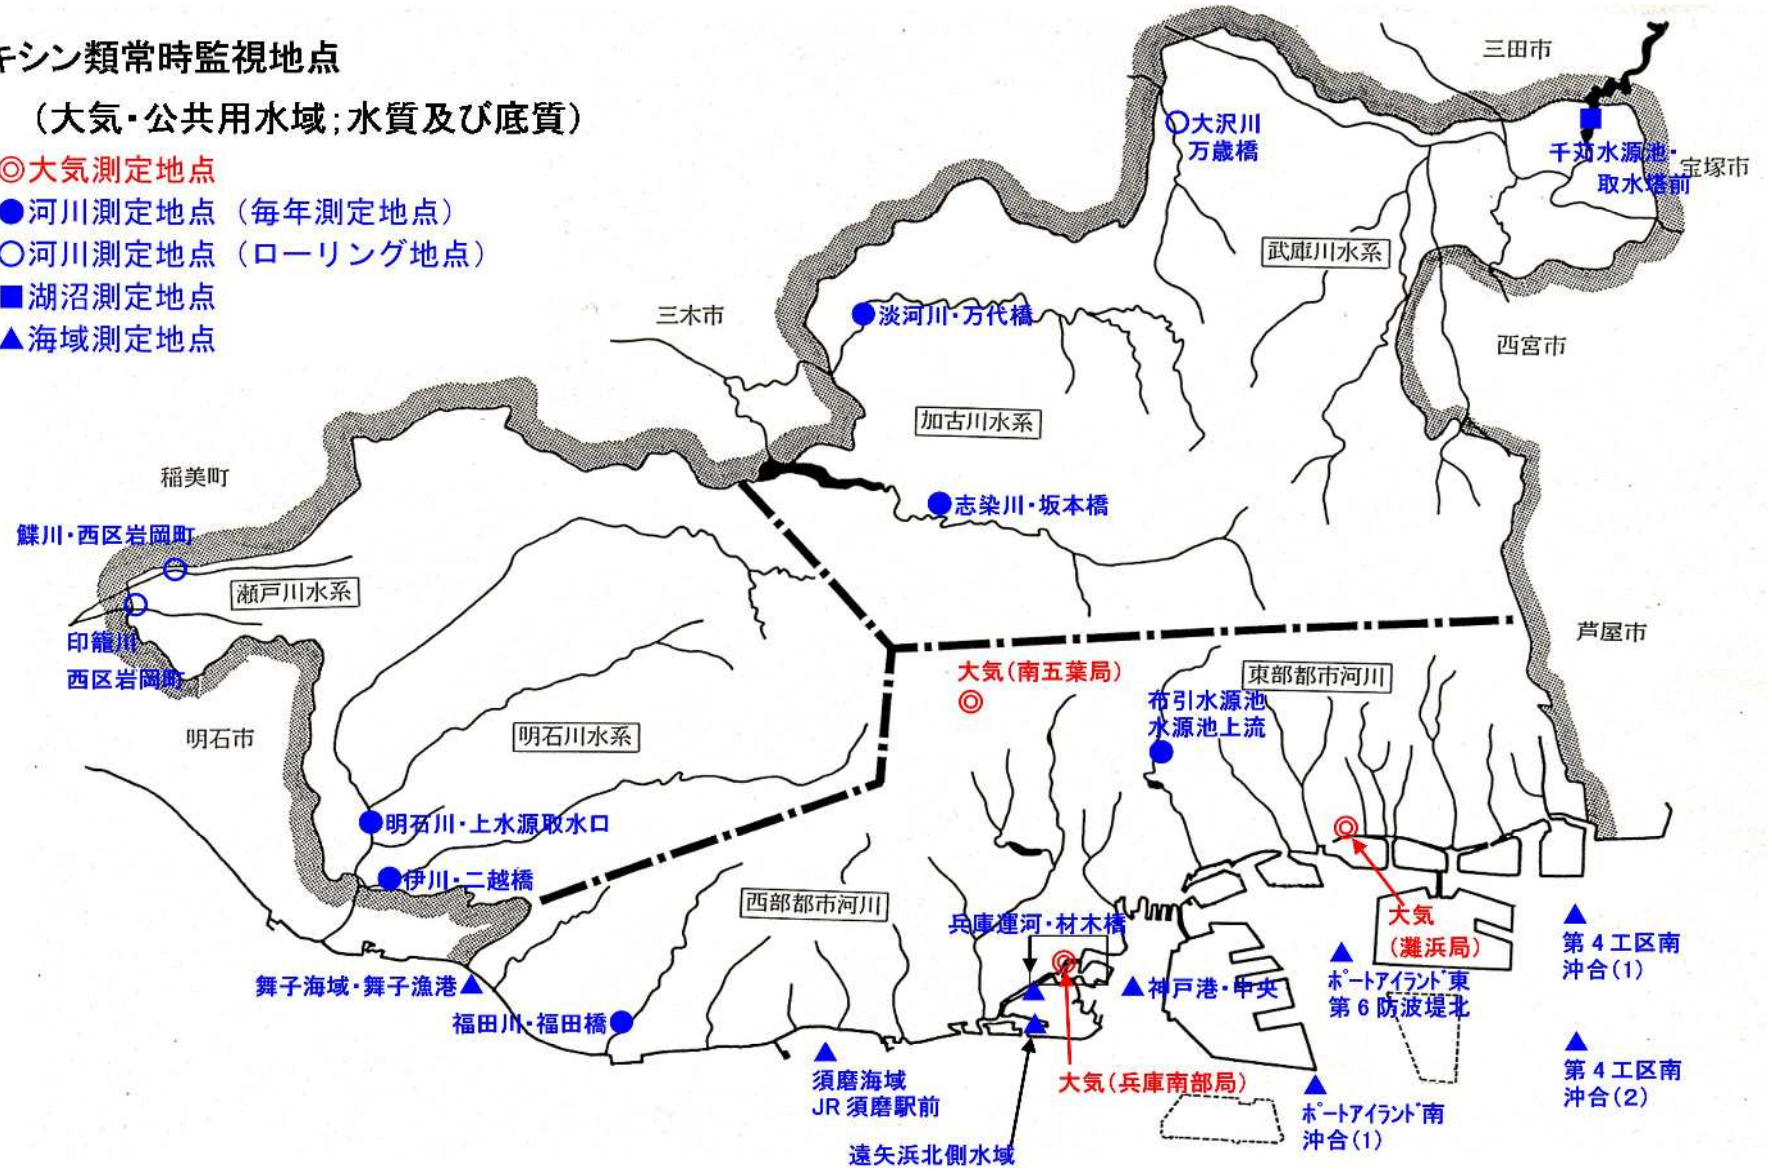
キシン類常時監視地点
（大気・公共用水域;水質及び底質）
◎大気測定地点
●河川測定地点（毎年測定地点）
○河川測定地点（ローリング地点）
■湖沼測定地点
▲海域測定地点

三田市
○大沢川 万歳橋
■千苅水源池・取水塔前
宝塚市
武庫川水系
西宮市
三木市
●淡河川・万代橋
加古川水系
稲美町
●志染川・坂本橋
櫨川・西区岩岡町
瀬戸川水系
印籠川 西区岩岡町
芦屋市
大気（南五葉局）
東部都市河川
布引水源池 水源池上流
明石市
明石川水系
●明石川・上水源取水口
●伊川・二越橋
西部都市河川
兵庫運河・材木橋
大気（灘浜局）
▲第４工区南 沖合（1）
舞子海域・舞子漁港▲
▲神戸港・中央
▲ポートアイランド東 第６防波堤北
福田川・福田橋●
▲須磨海域 JR須磨駅前
大気（兵庫南部局）
▲第４工区南 沖合（2）
▲ポートアイランド南 沖合（1）
遠矢浜北側水域